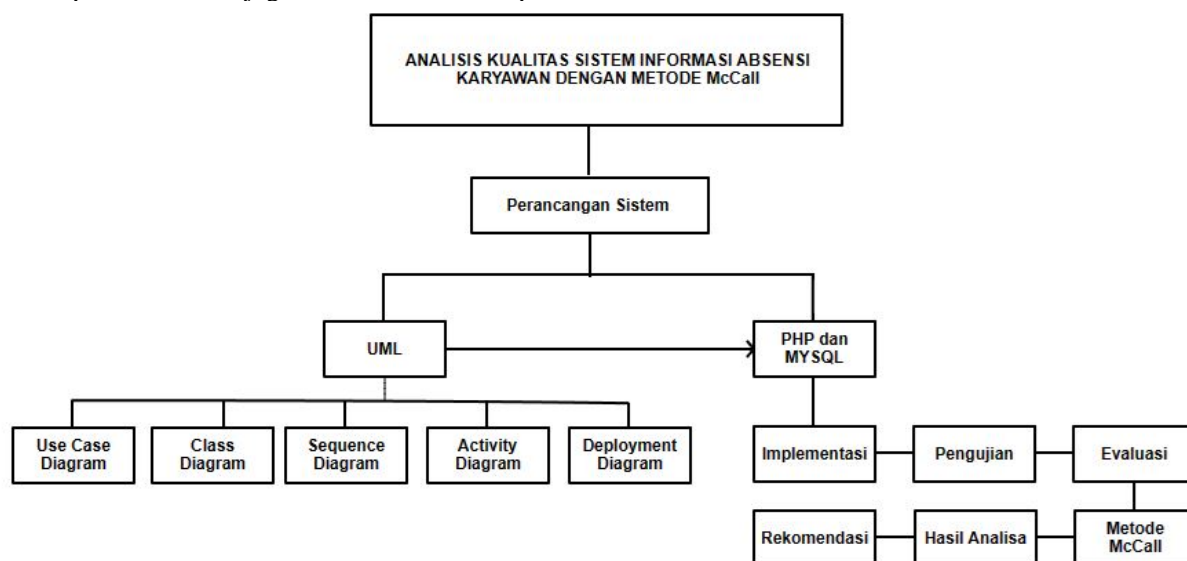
ANALISIS KUALITAS SISTEM INFORMASI ABSENSI KARYAWAN DENGAN METODE McCall

Perancangan Sistem

UML

PHP dan MYSQL

Use Case Diagram

Class Diagram

Sequence Diagram

Activity Diagram

Deployment Diagram

Implementasi

Pengujian

Evaluasi

Rekomendasi

Hasil Analisa

Metode McCall